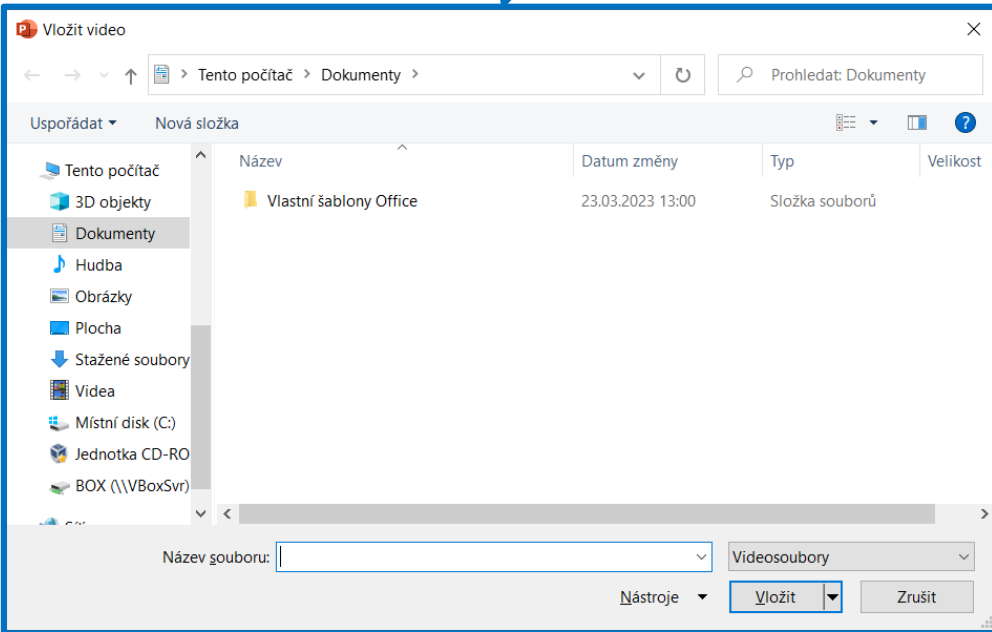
Vložit video

Tento počítač > Dokumenty >

Prohledat: Dokumenty

Uspořádat ▾ Nová složka

Tento počítač
3D objekty
Dokumenty
Hudba
Obrázky
Plocha
Stažené soubory
Videa
Místní disk (C:)
Jednotka CD-RO
BOX (\\VBoxSvr)
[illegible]

| Název | Datum změny | Typ | Velikost |
|---|---|---|---|
| Vlastní šablony Office | 23.03.2023 13:00 | Složka souborů | |

Název souboru:
Videosoubory
Nástroje ▾ Vložit Zrušit